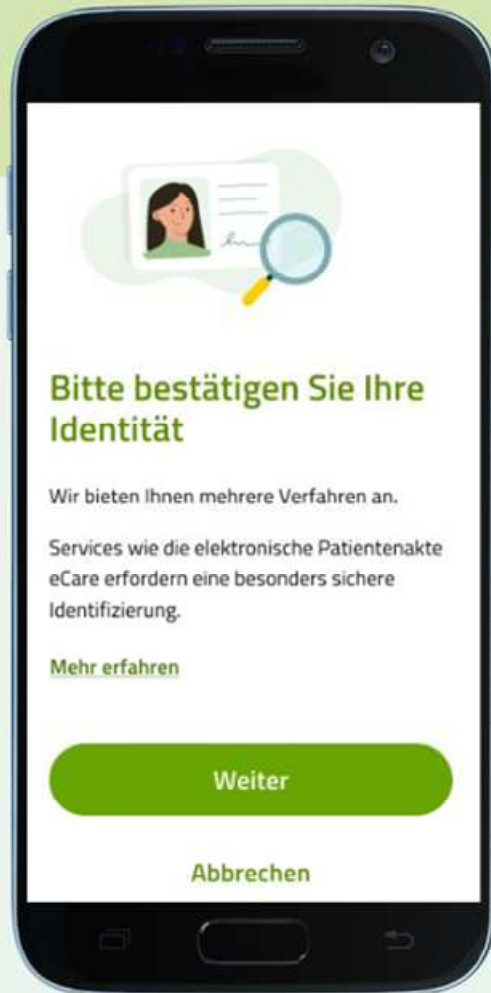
Bitte bestätigen Sie Ihre Identität

Wir bieten Ihnen mehrere Verfahren an.

Services wie die elektronische Patientenakte eCare erfordern eine besonders sichere Identifizierung.

Mehr erfahren

Weiter

Abbrechen